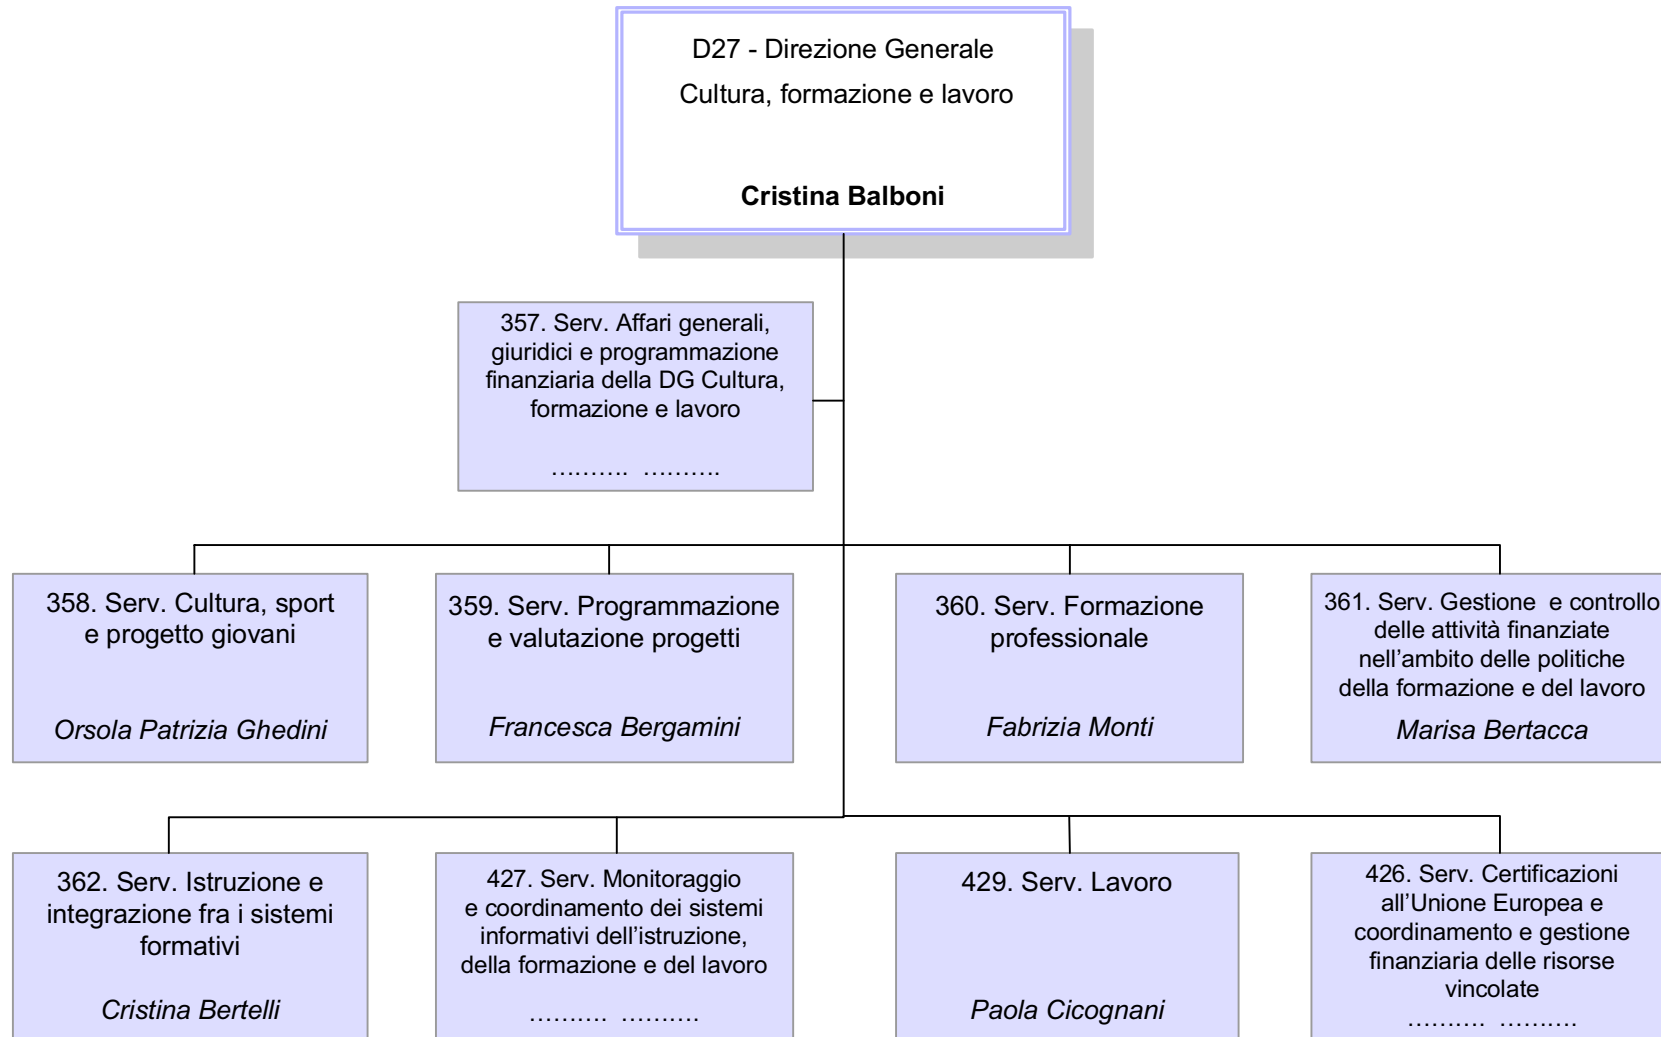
D27 - Direzione Generale
Cultura, formazione e lavoro

**Cristina Balboni**

357. Serv. Affari generali, giuridici e programmazione finanziaria della DG Cultura, formazione e lavoro

………. ……….

358. Serv. Cultura, sport e progetto giovani

*Orsola Patrizia Ghedini*

359. Serv. Programmazione e valutazione progetti

*Francesca Bergamini*

360. Serv. Formazione professionale

*Fabrizia Monti*

361. Serv. Gestione e controllo delle attività finanziate nell'ambito delle politiche della formazione e del lavoro

*Marisa Bertacca*

362. Serv. Istruzione e integrazione fra i sistemi formativi

*Cristina Bertelli*

427. Serv. Monitoraggio e coordinamento dei sistemi informativi dell'istruzione, della formazione e del lavoro

………. ……….

429. Serv. Lavoro

*Paola Cicognani*

426. Serv. Certificazioni all'Unione Europea e coordinamento e gestione finanziaria delle risorse vincolate

………. ……….